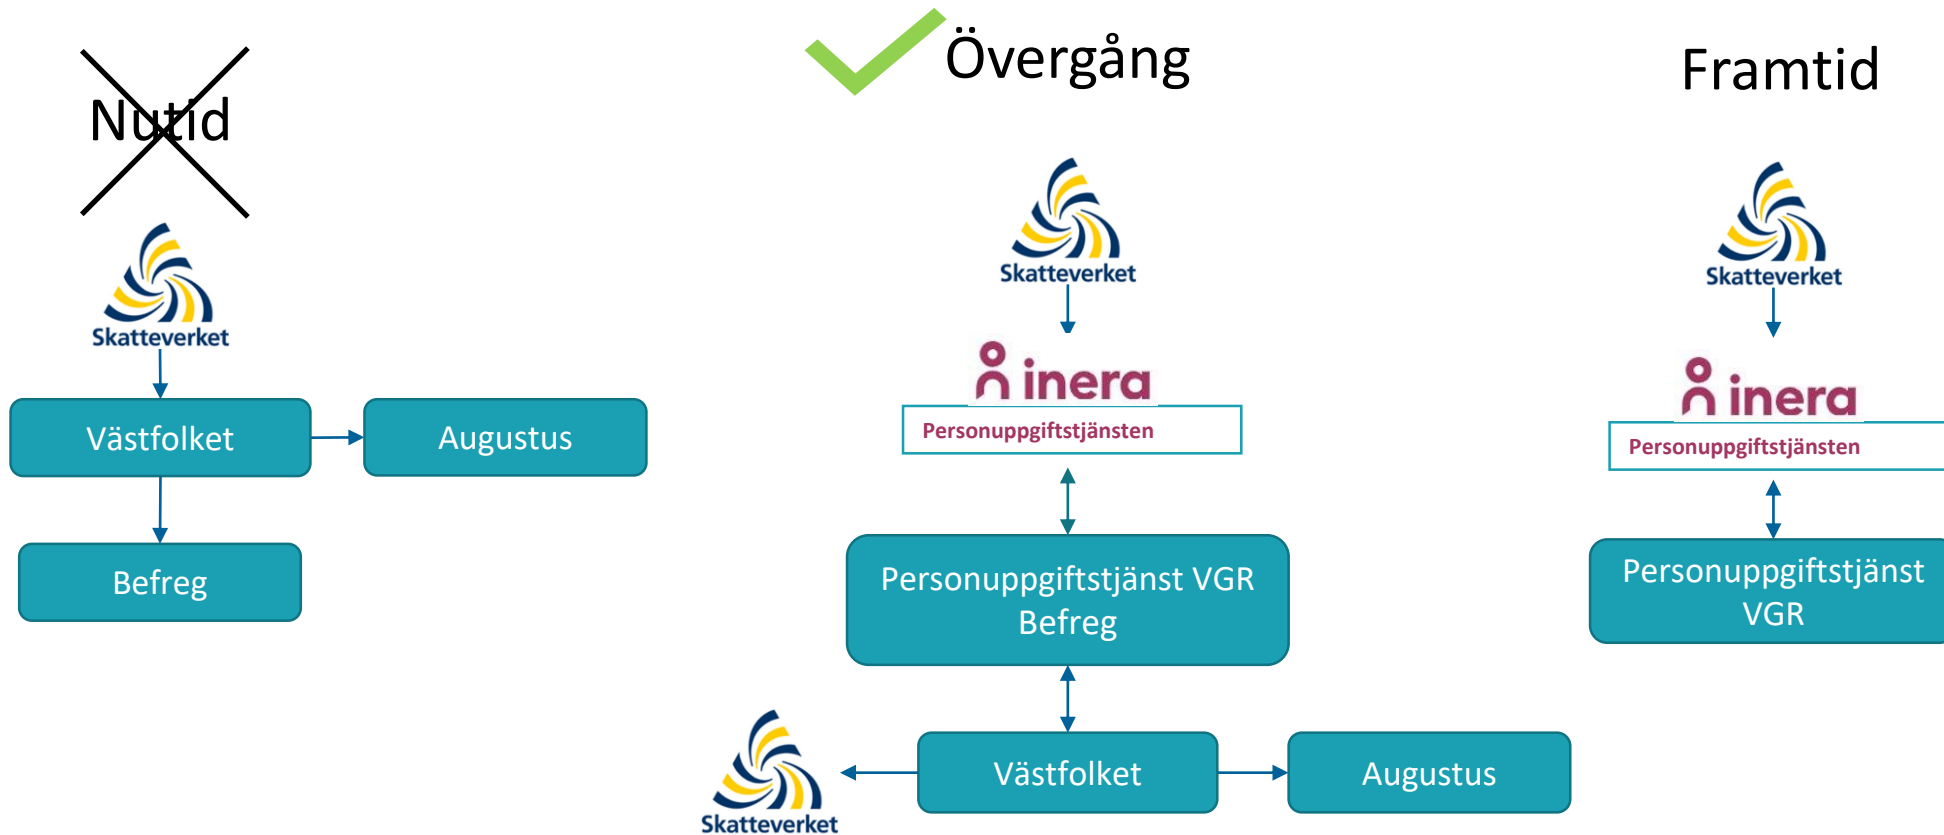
Nutid

Skatteverket

Västfolket

Augustus

Befreg

Övergång

Skatteverket

inera

Personuppgiftstjänsten

Personuppgiftstjänst VGR Befreg

Skatteverket

Västfolket

Augustus

Framtid

Skatteverket

inera

Personuppgiftstjänsten

Personuppgiftstjänst VGR